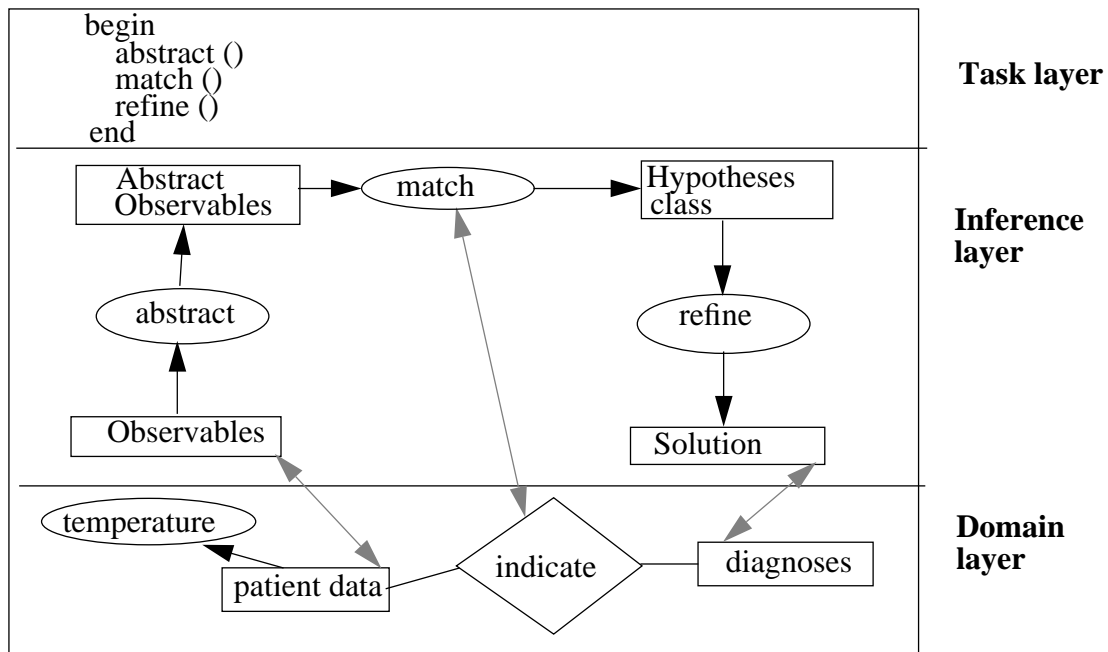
begin
abstract ()
match ()
refine ()
end

Task layer

Abstract Observables

match

Hypotheses class

Inference layer

abstract

refine

Observables

Solution

temperature

indicate

diagnoses

patient data

Domain layer